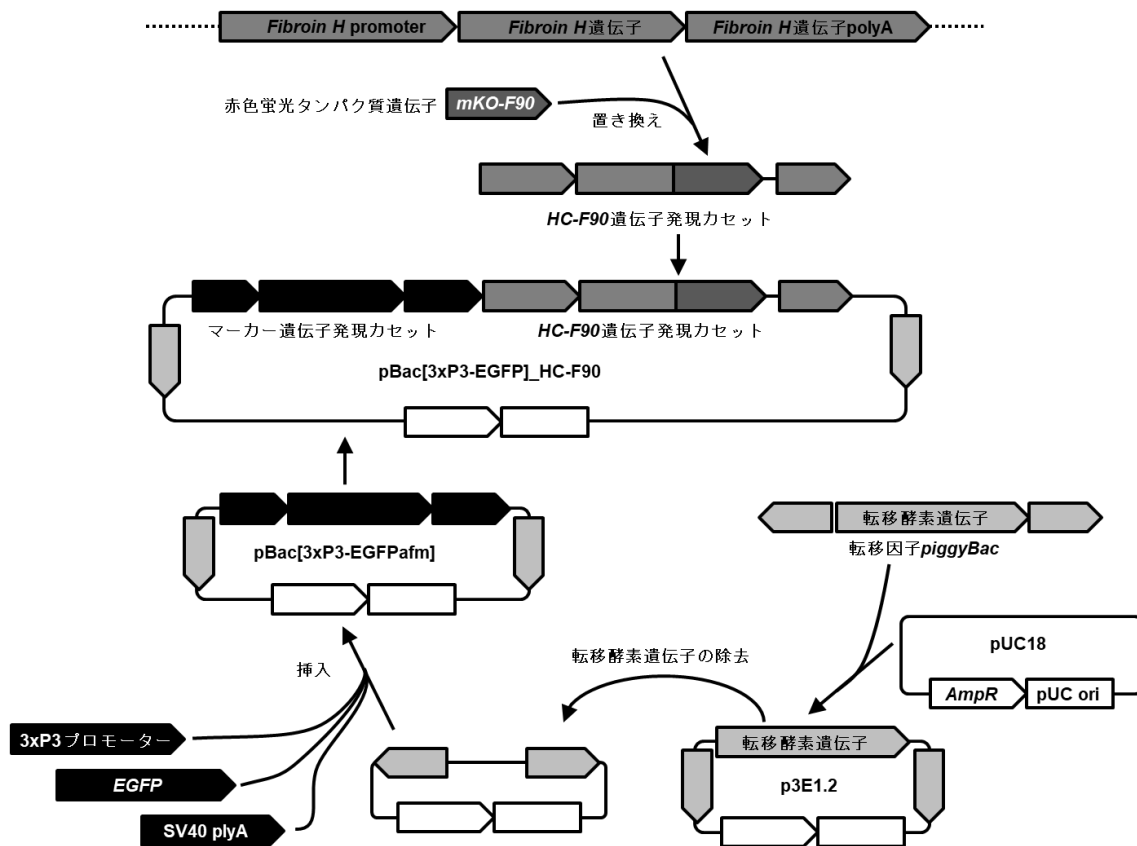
Fibroin H promoter
Fibroin H遺伝子
Fibroin H遺伝子polyA

赤色蛍光タンパク質遺伝子 mKO-F90
置き換え

HC-F90遺伝子発現カセット

マーカー遺伝子発現カセット
HC-F90遺伝子発現カセット
pBac[3xP3-EGFP]_HC-F90

pBac[3xP3-EGFPafm]

転移酵素遺伝子
転移因子piggyBac

pUC18
AmpR
pUC ori

転移酵素遺伝子の除去

挿入

3xP3プロモーター
EGFP
SV40 plyA

転移酵素遺伝子
p3E1.2